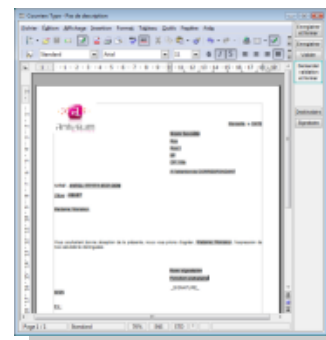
Courrier Type - Fin de souscription

Fichier Édition Affichage Insertion Format Tableaux Outils Fenêtre Aide

Standard

Arial

12

Enregistrer et fermer

Enregistrer

Valider

Annuler

Dossiers

Signature

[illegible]

Page 1 / 1

Standard

75%